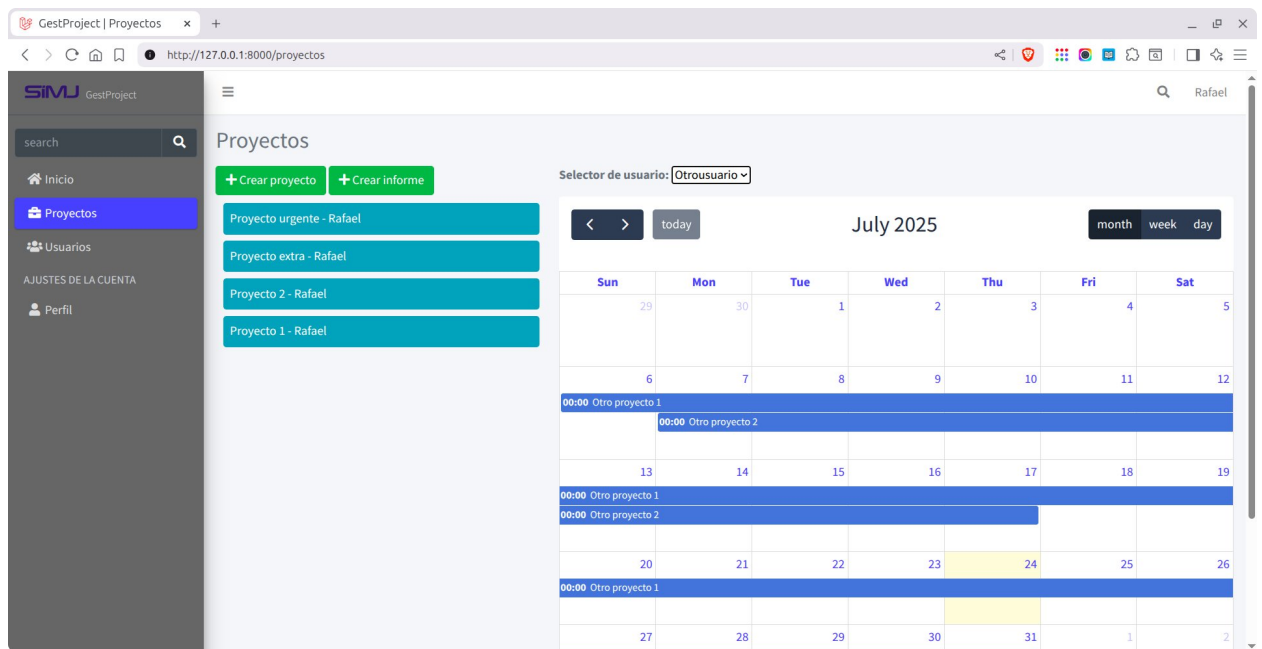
GestProject | Proyectos ×
http://127.0.0.1:8000/proyectos

SIMJ GestProject
Rafael

search
Inicio
Proyectos
Usuarios
AJUSTES DE LA CUENTA
Perfil

Proyectos
+ Crear proyecto + Crear informe

Proyecto urgente - Rafael
Proyecto extra - Rafael
Proyecto 2 - Rafael
Proyecto 1 - Rafael

Selector de usuario: Otrousuario

today
July 2025
month week day

| Sun | Mon | Tue | Wed | Thu | Fri | Sat |
|---|---|---|---|---|---|---|
| 29 | 30 | 1 | 2 | 3 | 4 | 5 |
| 6 | 7 | 8 | 9 | 10 | 11 | 12 |
| 13 | 14 | 15 | 16 | 17 | 18 | 19 |
| 20 | 21 | 22 | 23 | 24 | 25 | 26 |
| 27 | 28 | 29 | 30 | 31 | 1 | 2 |

00:00 Otro proyecto 1
00:00 Otro proyecto 2
00:00 Otro proyecto 1
00:00 Otro proyecto 2
00:00 Otro proyecto 1